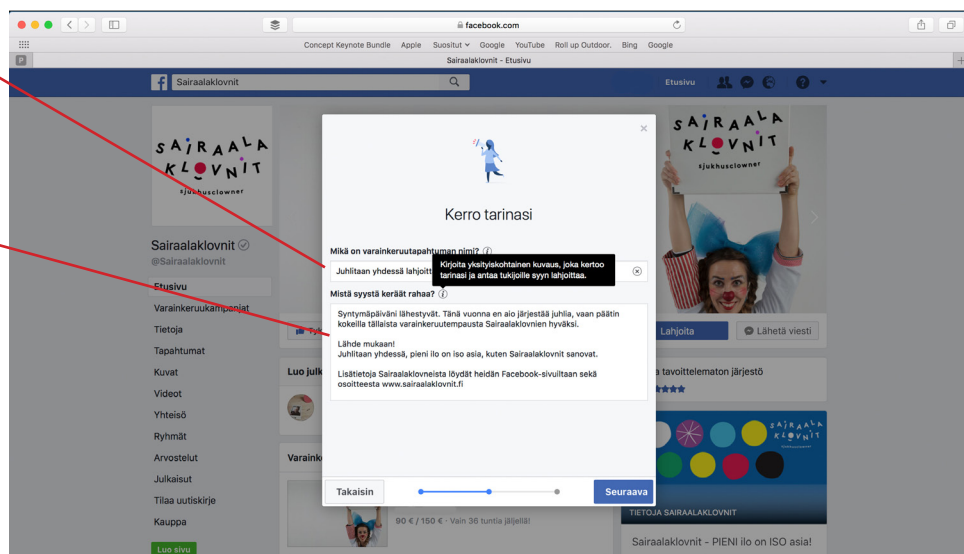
facebook.com

Concept Keynote Bundle Apple Suositut Google YouTube Roll up Outdoor. Bing Google

Sairaalaklovnit - Etusivu

Sairaalaklovnit

Etusivu

SAIRAALA KLOVNIT #sjukhusclowner

Sairaalaklovnit
@Sairaalaklovnit

Etusivu
Varainkeruukampanjat
Tietoja
Tapahtumat
Kuvat
Videot
Yhteisö
Ryhmät
Arvostelut
Julkaisut
Tilaa uutiskirje
Kauppa

Luo sivu

Luo julk

Varaink

90 € / 150 € · Vain 36 tuntia jäljellä!

Kerro tarinasi

Mikä on varainkeruutapahtuman nimi?

Juhlitaan yhdessä lahjoitt

Kirjoita yksityiskohtainen kuvaus, joka kertoo tarinasi ja antaa tukijoille syyn lahjoittaa.

Mistä syystä keräät rahaa?

Syntymäpäiväni lähestyvät. Tänä vuonna en aio järjestää juhlia, vaan päätin kokeilla tällaista varainkeruutempausta Sairaalaklovnien hyväksi.

Lähde mukaan!
Juhlitaan yhdessä, pieni ilo on iso asia, kuten Sairaalaklovnit sanovat.

Lisätietoja Sairaalaklovneista löydät heidän Facebook-sivuiltaan sekä osoitteesta www.sairaalaklovnit.fi

Takaisin

Seuraava

Lahjoita

Lähetä viesti

a tavoittelematon järjestö

SAIRAALA KLOVNIT

TIETOJA SAIRAALAKLOVNIT

Sairaalaklovnit - PIENI ilo on ISO asia!